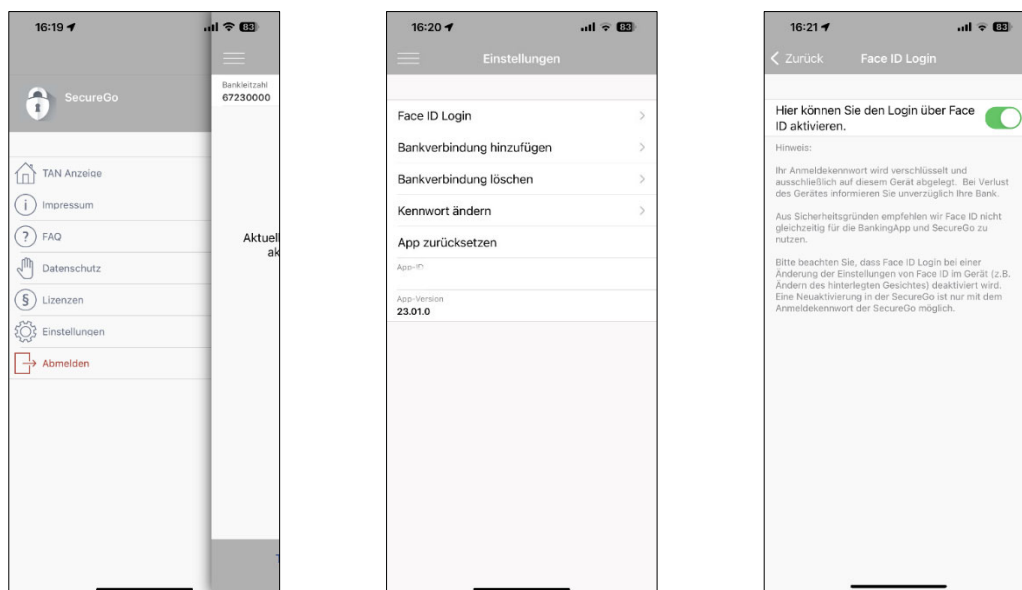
16:19

83

SecureGo

TAN Anzeige

Impressum

FAQ

Datenschutz

Lizenzen

Einstellungen

Abmelden

Bankleitzahl
67230000

Aktuell
ak

16:20

83

Einstellungen

Face ID Login

Bankverbindung hinzufügen

Bankverbindung löschen

Kennwort ändern

App zurücksetzen

App-ID

App-Version
23.01.0

16:21

83

Zurück

Face ID Login

Hier können Sie den Login über Face ID aktivieren.

Hinweis:

Ihr Anmeldekennwort wird verschlüsselt und ausschließlich auf diesem Gerät abgelegt. Bei Verlust des Gerätes informieren Sie unverzüglich Ihre Bank.

Aus Sicherheitsgründen empfehlen wir Face ID nicht gleichzeitig für die BankingApp und SecureGo zu nutzen.

Bitte beachten Sie, dass Face ID Login bei einer Änderung der Einstellungen von Face ID im Gerät (z.B. Ändern des hinterlegten Gesichtes) deaktiviert wird. Eine Neuaktivierung in der SecureGo ist nur mit dem Anmeldekennwort der SecureGo möglich.